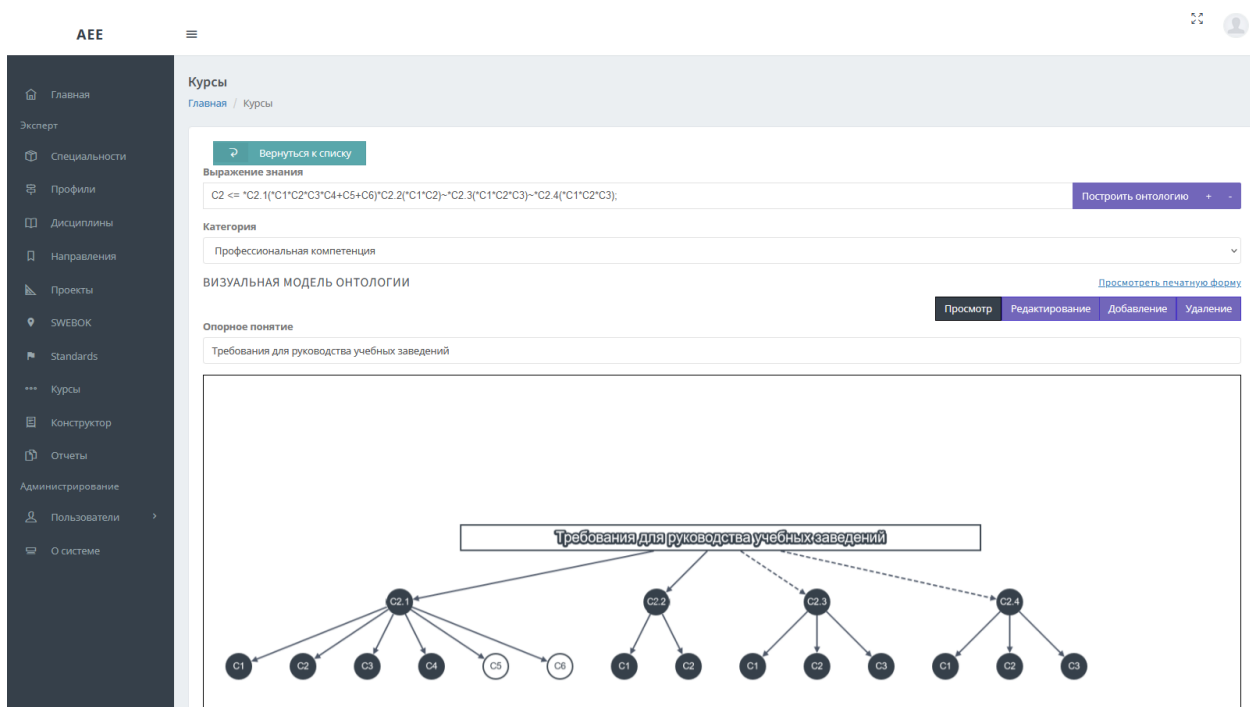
AEE

Главная
Эксперт
Специальности
Профили
Дисциплины
Направления
Проекты
SWEBOK
Standards
Курсы
Конструктор
Отчеты
Администрирование
Пользователи
О системе

Курсы
Главная / Курсы

Вернуться к списку

Выражение знания
C2 <= *C2.1(*C1*C2*C3*C4+C5+C6)*C2.2(*C1*C2)~*C2.3(*C1*C2*C3)~*C2.4(*C1*C2*C3);
Построить онтологию + -

Категория
Профессиональная компетенция

ВИЗУАЛЬНАЯ МОДЕЛЬ ОНТОЛОГИИ
Просмотреть печатную форму

Просмотр Редактирование Добавление Удаление

Опорное понятие
Требования для руководства учебных заведений

Требования для руководства учебных заведений

C2.1 C2.2 C2.3 C2.4

C1 C2 C3 C4 C5 C6 C1 C2 C1 C2 C3 C1 C2 C3